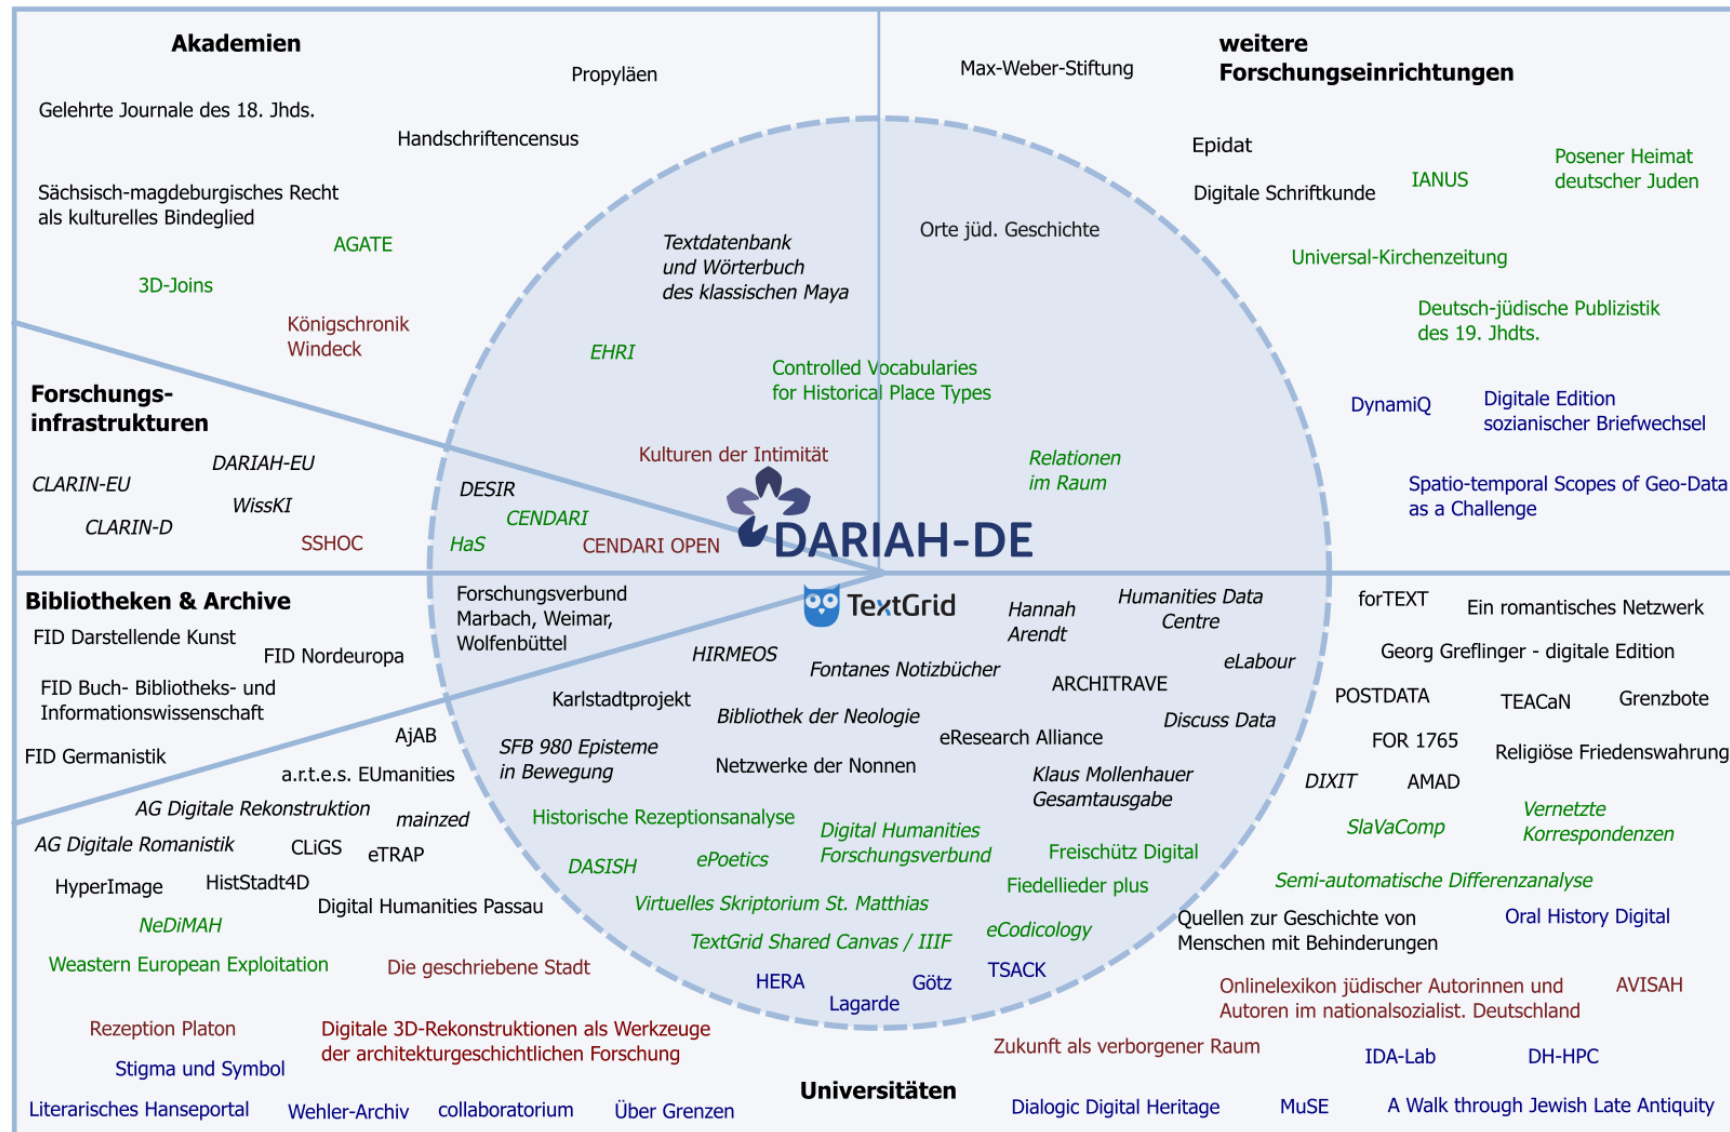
Akademien

Propyläen

Gelehrte Journale des 18. Jhds.

Handschriftencensus

Sächsisch-magdeburgisches Recht als kulturelles Bindeglied

AGATE

3D-Joins

Königschronik Windeck

Textdatenbank und Wörterbuch des klassischen Maya

EHRI

Max-Weber-Stiftung

weitere Forschungseinrichtungen

Epidat

Digitale Schriftkunde

IANUS

Posener Heimat deutscher Juden

Orte jüd. Geschichte

Universal-Kirchenzeitung

Deutsch-jüdische Publizistik des 19. Jhdts.

Controlled Vocabularies for Historical Place Types

DynamiQ

Digitale Edition sozianischer Briefwechsel

Forschungs-infrastrukturen

Kulturen der Intimität

Relationen im Raum

Spatio-temporal Scopes of Geo-Data as a Challenge

DARIAH-EU

CLARIN-EU

WissKI

CLARIN-D

SSHOC

DESIR

CENDARI

HaS

CENDARI OPEN

DARIAH-DE

Bibliotheken & Archive

Forschungsverbund Marbach, Weimar, Wolfenbüttel

TextGrid

Hannah Arendt

Humanities Data Centre

forTEXT

Ein romantisches Netzwerk

FID Darstellende Kunst

FID Nordeuropa

HIRMEOS

Fontanes Notizbücher

eLabour

Georg Greflinger - digitale Edition

FID Buch- Bibliotheks- und Informationswissenschaft

ARCHITRAVE

POSTDATA

TEACaN

Grenzbote

Karlstadtprojekt

Bibliothek der Neologie

Discuss Data

AjAB

FOR 1765

FID Germanistik

SFB 980 Episteme in Bewegung

eResearch Alliance

Religiöse Friedenswahrung

a.r.t.e.s. EUmanities

Netzwerke der Nonnen

Klaus Mollenhauer Gesamtausgabe

DIXIT

AMAD

AG Digitale Rekonstruktion

mainzed

Historische Rezeptionsanalyse

Vernetzte Korrespondenzen

Digital Humanities Forschungsverbund

SlaVaComp

AG Digitale Romanistik

CLiGS

eTRAP

Freischütz Digital

DASISH

ePoetics

HyperImage

HistStadt4D

Fiedellieder plus

Semi-automatische Differenzanalyse

Digital Humanities Passau

Virtuelles Skriptorium St. Matthias

NeDiMAH

Quellen zur Geschichte von Menschen mit Behinderungen

Oral History Digital

eCodicology

TextGrid Shared Canvas / IIIF

Weastern European Exploitation

Die geschriebene Stadt

TSACK

HERA

Götz

Lagarde

Onlinelexikon jüdischer Autorinnen und Autoren im nationalsozialist. Deutschland

AVISAH

Rezeption Platon

Digitale 3D-Rekonstruktionen als Werkzeuge der architekturgeschichtlichen Forschung

Zukunft als verborgener Raum

Stigma und Symbol

IDA-Lab

DH-HPC

Universitäten

Literarisches Hanseportal

Wehler-Archiv

collaboratorium

Über Grenzen

Dialogic Digital Heritage

MuSE

A Walk through Jewish Late Antiquity